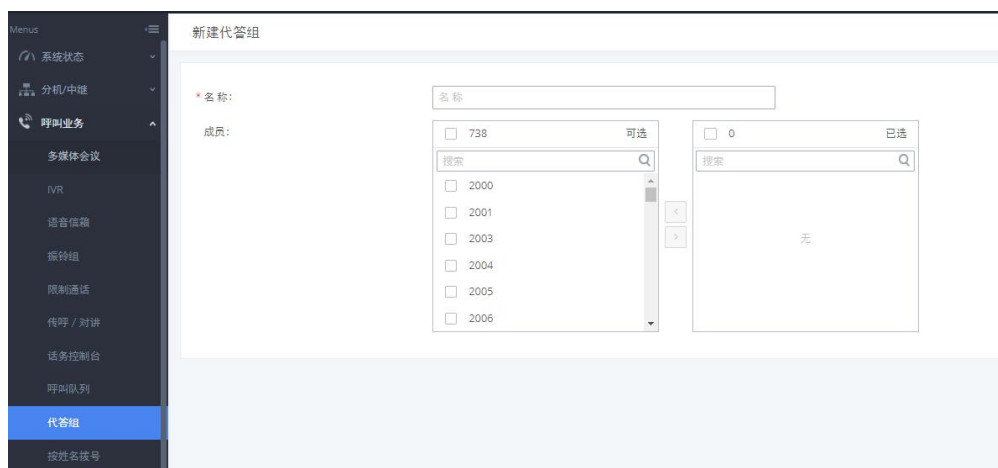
Menus

系统状态

分机/中继

呼叫业务

多媒体会议

IVR

语音信箱

振铃组

限制通话

传呼 / 对讲

话务控制台

呼叫队列

代答组

按姓名拨号

新建代答组

* 名称:

名称

成员:

738

可选

搜索

2000

2001

2003

2004

2005

2006

<

>

0

已选

搜索

无